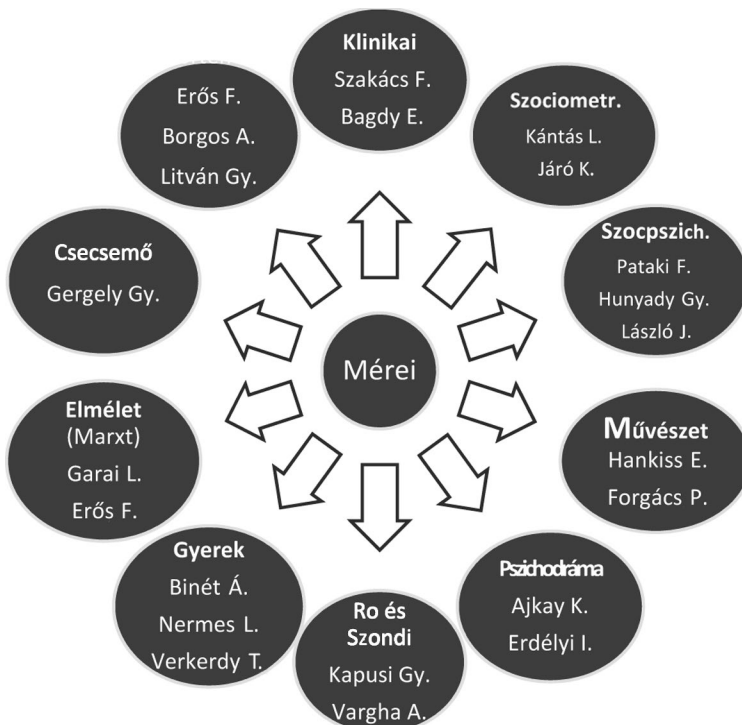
Mérei

Klinikai
Szakács F.
Bagdy E.

Szociometr.
Kántás L.
Járó K.

Szocpszich.
Pataki F.
Hunyady Gy.
László J.

Művészet
Hankiss E.
Forgács P.

Pszichodráma
Ajkay K.
Erdélyi I.

Ro és Szondi
Kapusi Gy.
Vargha A.

Gyerek
Binét Á.
Nermes L.
Verkerdy T.

Elmélet
(Marxt)
Garai L.
Erős F.

Csecsemő
Gergely Gy.

Erős F.
Borgos A.
Litván Gy.